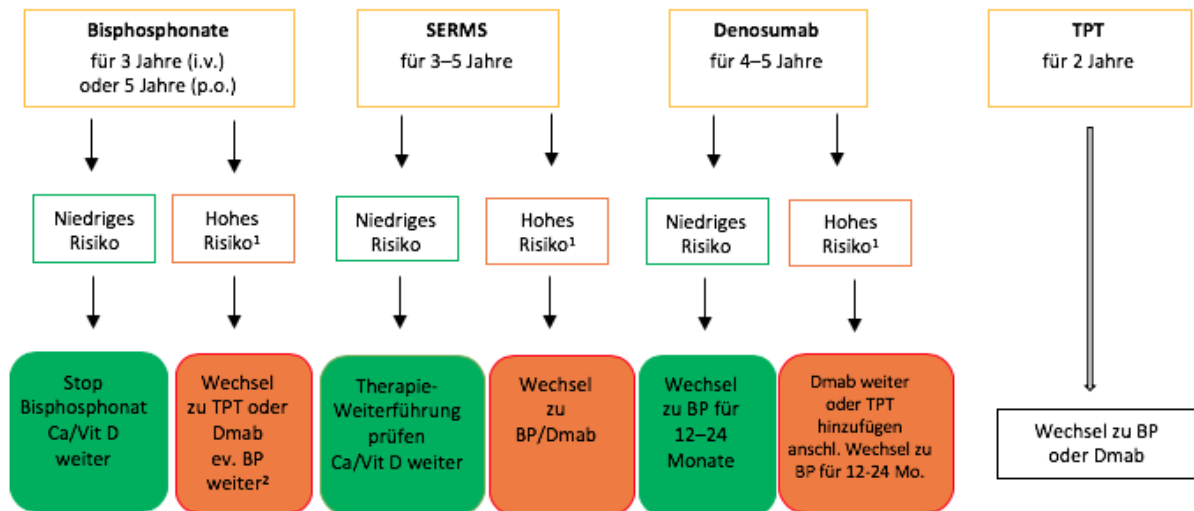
Bisphosphonate
für 3 Jahre (i.v.)
oder 5 Jahre (p.o.)

SERMS
für 3–5 Jahre

Denosumab
für 4–5 Jahre

TPT
für 2 Jahre

Niedriges Risiko

Hohes Risiko¹

Niedriges Risiko

Hohes Risiko¹

Niedriges Risiko

Hohes Risiko¹

Stop Bisphosphonat Ca/Vit D weiter

Wechsel zu TPT oder Dmab ev. BP weiter²

Therapie-Weiterführung prüfen Ca/Vit D weiter

Wechsel zu BP/Dmab

Wechsel zu BP für 12–24 Monate

Dmab weiter oder TPT hinzufügen anschl. Wechsel zu BP für 12-24 Mo.

Wechsel zu BP oder Dmab